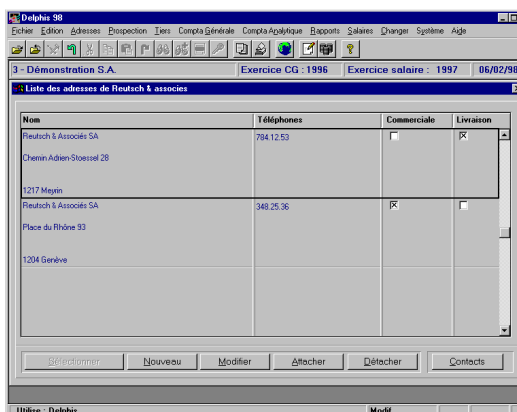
Delphis 98

Fichier Edition Adresses Prospection Tiers Compta Générale Compta Analytique Rapports Salaires Changer Système Aide

3 - Démonstration S.A. Exercice CG : 1996 Exercice salaire : 1997 06/02/9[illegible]

Liste des adresses de Reutsch & associes

| Nom | Téléphones | Commerciale | Livraison |
|---|---|---|---|
| Reutsch & Associés SA<br>Chemin Adrien-Stoessel 28<br>1217 Meyrin | 784.12.53 | ☐ | ☒ |
| Reutsch & Associés SA<br>Place du Rhône 93<br>1204 Genève | 348.25.36 | ☒ | ☐ |

Sélectionner Nouveau Modifier Attacher Détacher Contacts

Utilisa : Delphis Modif